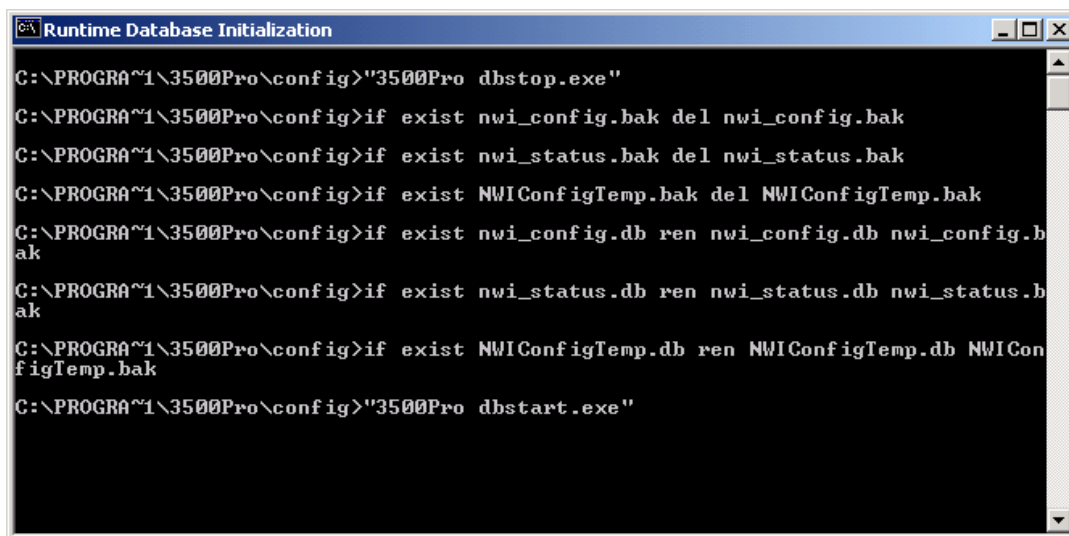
Runtime Database Initialization

C:\PROGRA~1\3500Pro\config>"3500Pro dbstop.exe"

C:\PROGRA~1\3500Pro\config>if exist nwi_config.bak del nwi_config.bak

C:\PROGRA~1\3500Pro\config>if exist nwi_status.bak del nwi_status.bak

C:\PROGRA~1\3500Pro\config>if exist NWIConfigTemp.bak del NWIConfigTemp.bak

C:\PROGRA~1\3500Pro\config>if exist nwi_config.db ren nwi_config.db nwi_config.bak

C:\PROGRA~1\3500Pro\config>if exist nwi_status.db ren nwi_status.db nwi_status.bak

C:\PROGRA~1\3500Pro\config>if exist NWIConfigTemp.db ren NWIConfigTemp.db NWIConfigTemp.bak

C:\PROGRA~1\3500Pro\config>"3500Pro dbstart.exe"